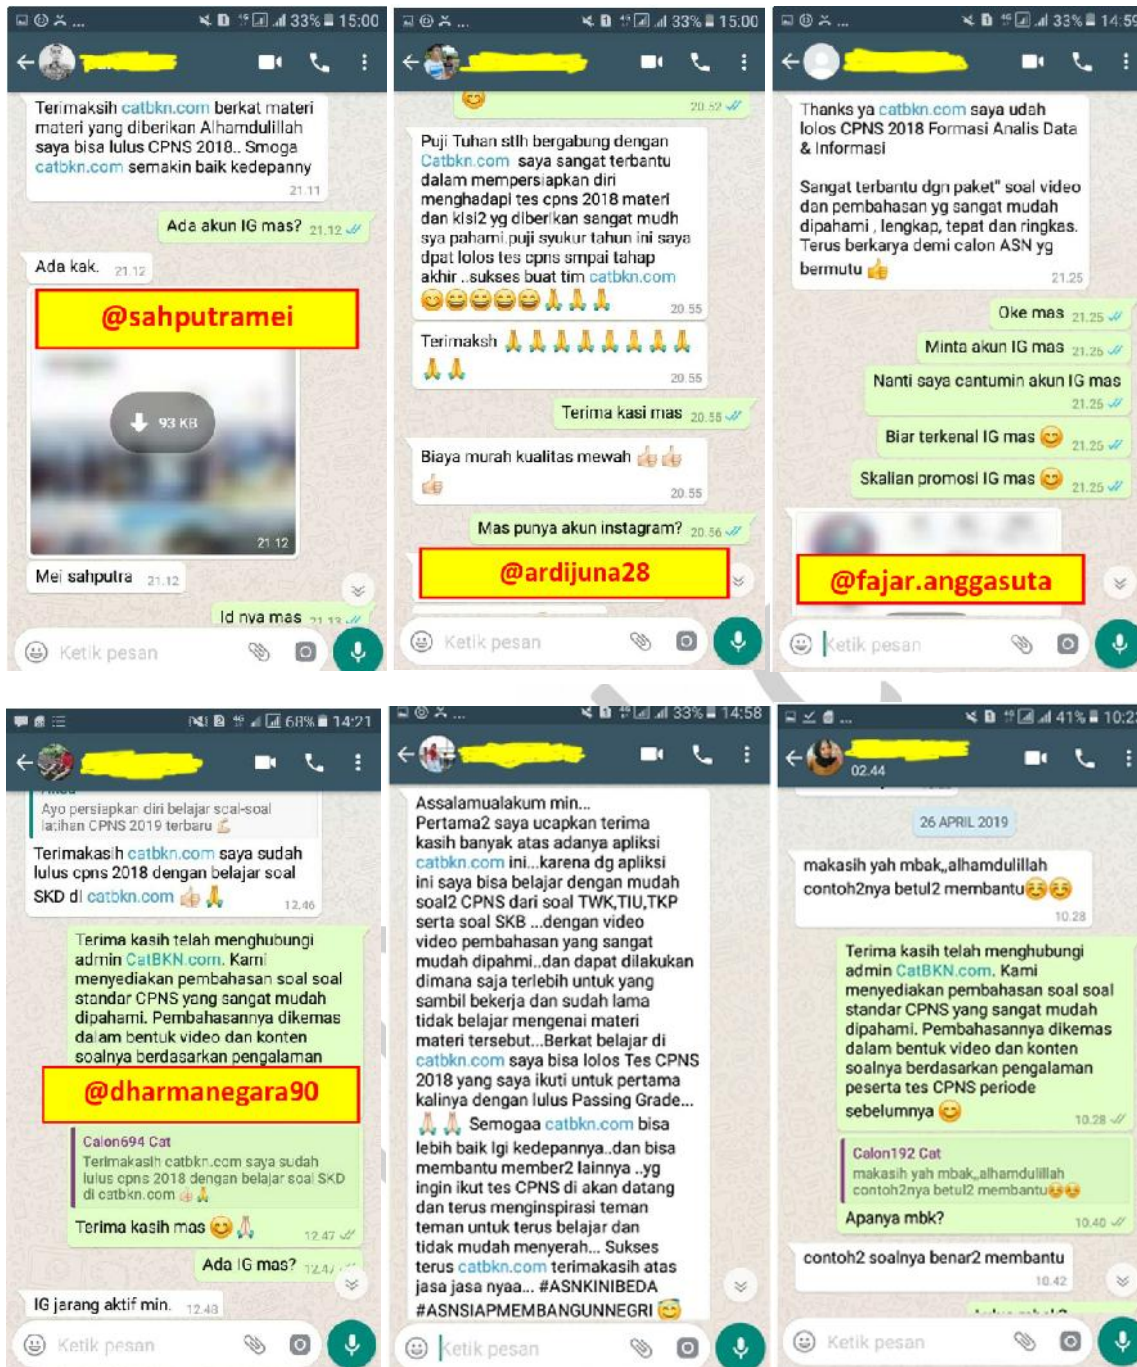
33% 15:00

Terimaksih catbkn.com berkat materi materi yang diberikan Alhamdulillah saya bisa lulus CPNS 2018.. Smoga catbkn.com semakin baik kedepanny 21.11

Ada akun IG mas? 21.12

Ada kak. 21.12

@sahputramei

93 KB

21.12

Mei sahputra 21.12

Id nya mas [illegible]

Ketik pesan

33% 15:00

20.52

Puji Tuhan stlh bergabung dengan Catbkn.com saya sangat terbantu dalam mempersiapkan diri menghadapi tes cpns 2018 materi dan kisi2 yg diberikan sangat mudh sya pahami.puji syukur tahun ini saya dpat lolos tes cpns smpai tahap akhir..sukses buat tim catbkn.com 😀😀😀😀😀🙏🙏🙏 20.55

Terimaksh 🙏🙏🙏🙏🙏🙏🙏🙏🙏🙏🙏 20.55

Terima kasi mas 20.55

Biaya murah kualitas mewah 👍👍👍 20.55

Mas punya akun instagram? 20.56

@ardijuna28

Ketik pesan

33% 14:59

Thanks ya catbkn.com saya udah lolos CPNS 2018 Formasi Analis Data & Informasi

Sangat terbantu dgn paket" soal video dan pembahasan yg sangat mudah dipahami , lengkap, tepat dan ringkas. Terus berkarya demi calon ASN yg bermutu 👍 21.25

Oke mas 21.25

Minta akun IG mas 21.25

Nanti saya cantumin akun IG mas 21.25

Biar terkenal IG mas 😊 21.25

Skalian promosi IG mas 😊 21.25

@fajar.anggasuta

Ketik pesan

68% 14:21

Ayo persiapkan diri belajar soal-soal latihan CPNS 2019 terbaru

Terimakasih catbkn.com saya sudah lulus cpns 2018 dengan belajar soal SKD di catbkn.com 👍🙏 12.46

Terima kasih telah menghubungi admin CatBKN.com. Kami menyediakan pembahasan soal soal standar CPNS yang sangat mudah dipahami. Pembahasannya dikemas dalam bentuk video dan konten soalnya berdasarkan pengalaman

@dharmanegara90

Calon694 Cat
Terimakasih catbkn.com saya sudah lulus cpns 2018 dengan belajar soal SKD di catbkn.com 👍🙏

Terima kasih mas 😊🙏 12.47

Ada IG mas? 12.47

IG jarang aktif min. 12.48

Ketik pesan

33% 14:58

Assalamualakum min...
Pertama2 saya ucapkan terima kasih banyak atas adanya aplikasi catbkn.com ini...karena dg apliksi ini saya bisa belajar dengan mudah soal2 CPNS dari soal TWK,TIU,TKP serta soal SKB ...dengan video video pembahasan yang sangat mudah dipahmi..dan dapat dilakukan dimana saja terlebih untuk yang sambil bekerja dan sudah lama tidak belajar mengenai materi materi tersebut...Berkat belajar di catbkn.com saya bisa lolos Tes CPNS 2018 yang saya ikuti untuk pertama kalinya dengan lulus Passing Grade... 🙏🙏 Semogaa catbkn.com bisa lebih baik lgi kedepannya..dan bisa membantu member2 lainnya ..yg ingin ikut tes CPNS di akan datang dan terus menginspirasi teman teman untuk terus belajar dan tidak mudah menyerah... Sukses terus catbkn.com terimakasih atas jasa jasa nyaa... #ASNKINIBEDA #ASNSIAPMEMBANGUNNEGRI 😊

Ketik pesan

41% 10:2

02.44

26 APRIL 2019

makasih yah mbak,,alhamdulillah contoh2nya betul2 membantu😊😊 10.28

Terima kasih telah menghubungi admin CatBKN.com. Kami menyediakan pembahasan soal soal standar CPNS yang sangat mudah dipahami. Pembahasannya dikemas dalam bentuk video dan konten soalnya berdasarkan pengalaman peserta tes CPNS periode sebelumnya 😊 10.28

Calon192 Cat
makasih yah mbak,,alhamdulillah contoh2nya betul2 membantu😊😊

Apanya mbk? 10.40

contoh2 soalnya benar2 membantu 10.42

Ketik pesan